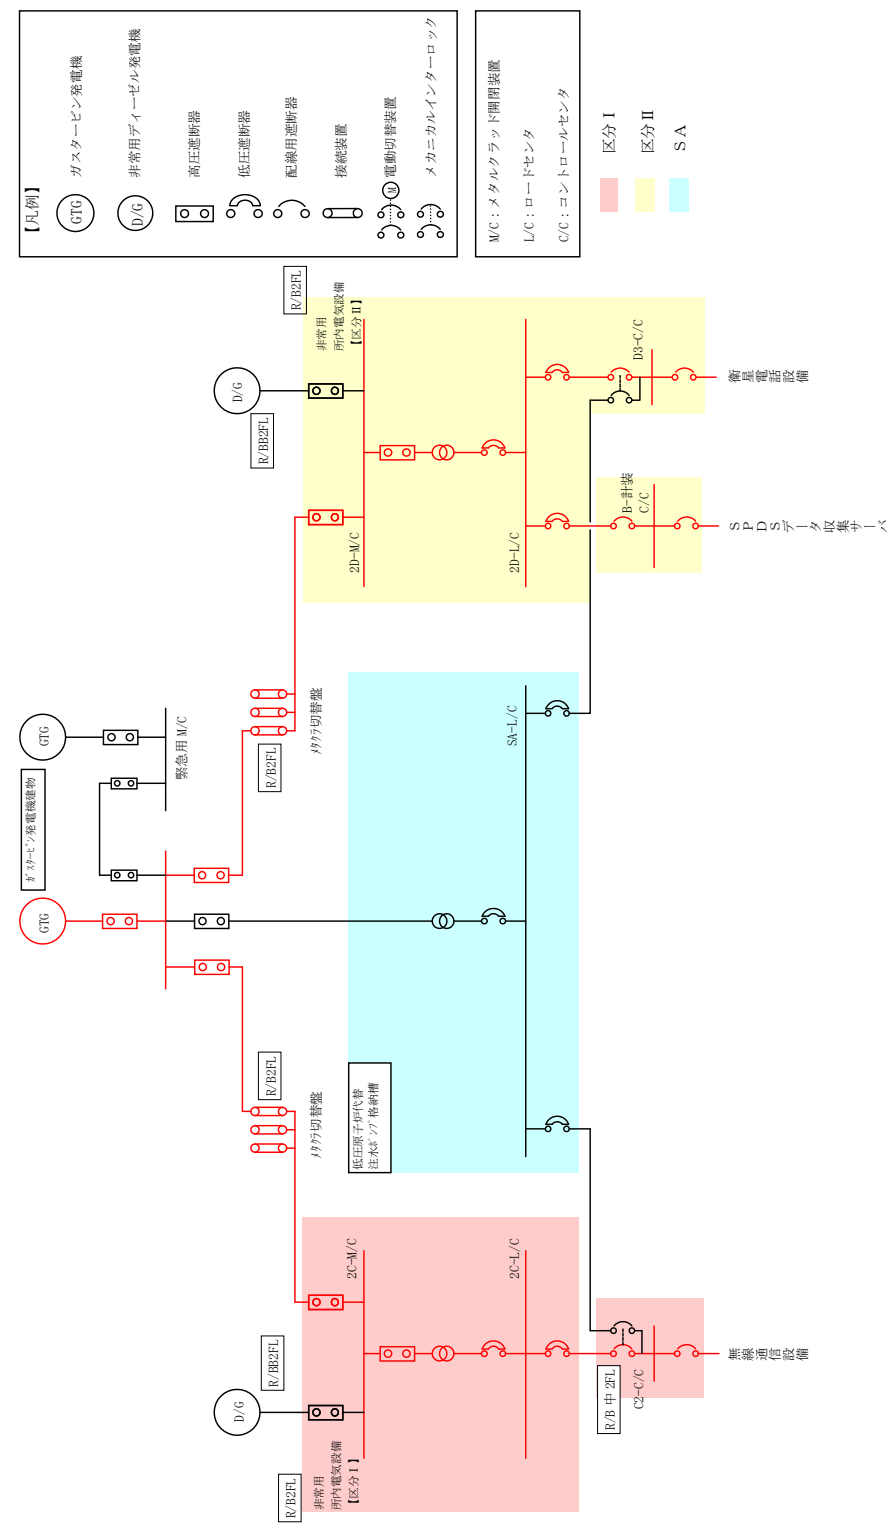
【凡例】
GTG ガスタービン発電機
D/G 非常用ディーゼル発電機
高圧遮断器
低圧遮断器
配線用遮断器
接続装置
M 電動切替装置
メカニカルインターロック

M/C：メタルクラッド開閉装置
L/C：ロードセンタ
C/C：コントロールセンタ
区分 I
区分 II
SA

R/B2FL
非常用所内電気設備【区分 II】
D/G
R/BB2FL
2D-M/C
2D-L/C
D3-C/C
衛星電話設備
B-計装C/C
SPDSデータ収集サーバ

GTG
緊急用 M/C
ｶﾞｽﾀｰﾋﾞﾝ発電機建物
GTG
R/B2FL
ﾒﾀｸﾗ切替盤
SA-L/C
R/B2FL
ﾒﾀｸﾗ切替盤
低圧原子炉代替注水ﾎﾟﾝﾌﾟ格納槽

2C-M/C
2C-L/C
R/BB2FL
D/G
R/B2FL
非常用所内電気設備【区分 I】
R/B 中 2FL
C2-C/C
無線通信設備